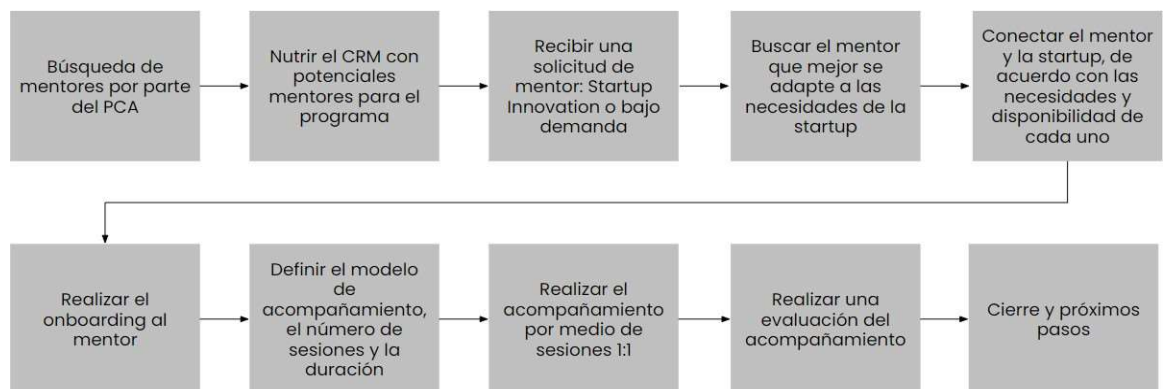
Búsqueda de mentores por parte del PCA

Nutrir el CRM con potenciales mentores para el programa

Recibir una solicitud de mentor: Startup Innovation o bajo demanda

Buscar el mentor que mejor se adapte a las necesidades de la startup

Conectar el mentor y la startup, de acuerdo con las necesidades y disponibilidad de cada uno

Realizar el onboarding al mentor

Definir el modelo de acompañamiento, el número de sesiones y la duración

Realizar el acompañamiento por medio de sesiones 1:1

Realizar una evaluación del acompañamiento

Cierre y próximos pasos